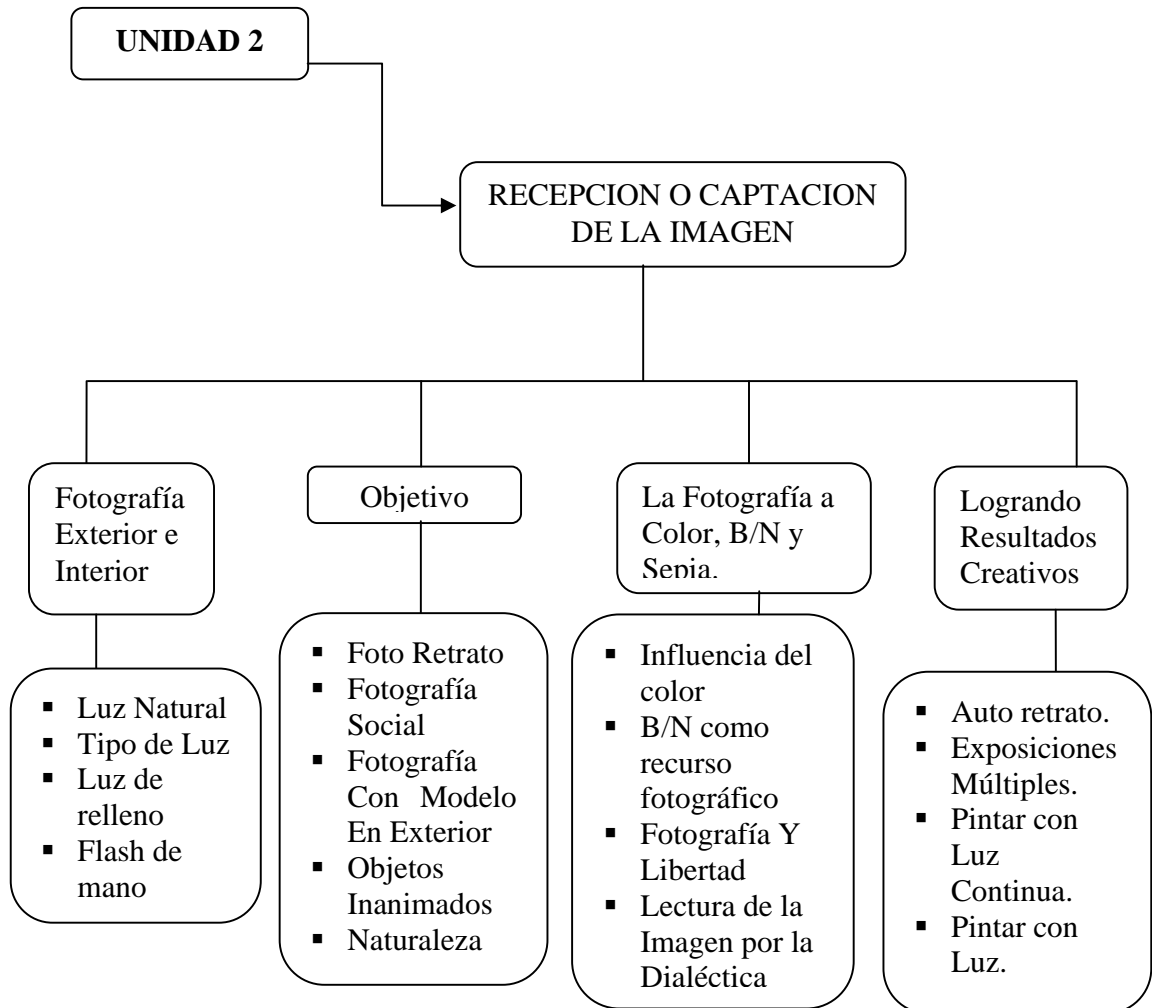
UNIDAD 2

RECEPCION O CAPTACION DE LA IMAGEN

Fotografía Exterior e Interior

- Luz Natural
- Tipo de Luz
- Luz de relleno
- Flash de mano

Objetivo

- Foto Retrato
- Fotografía Social
- Fotografía Con Modelo En Exterior
- Objetos Inanimados
- Naturaleza

La Fotografía a Color, B/N y Sepia.

- Influencia del color
- B/N como recurso fotográfico
- Fotografía Y Libertad
- Lectura de la Imagen por la Dialéctica

Logrando Resultados Creativos

- Auto retrato.
- Exposiciones Múltiples.
- Pintar con Luz Continua.
- Pintar con Luz.